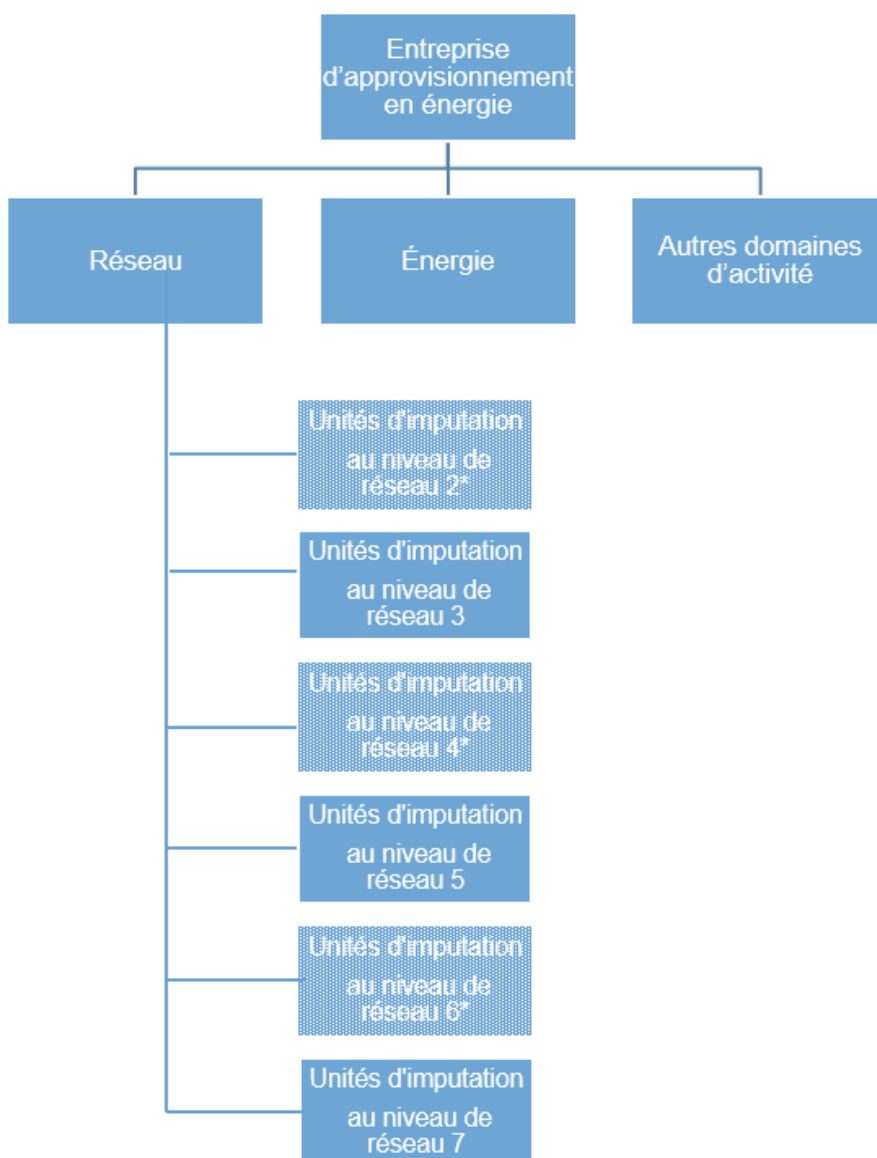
Entreprise d’approvisionnement en énergie

Réseau

Énergie

Autres domaines d’activité

Unités d'imputation au niveau de réseau 2*

Unités d'imputation au niveau de réseau 3

Unités d'imputation au niveau de réseau 4*

Unités d'imputation au niveau de réseau 5

Unités d'imputation au niveau de réseau 6*

Unités d'imputation au niveau de réseau 7